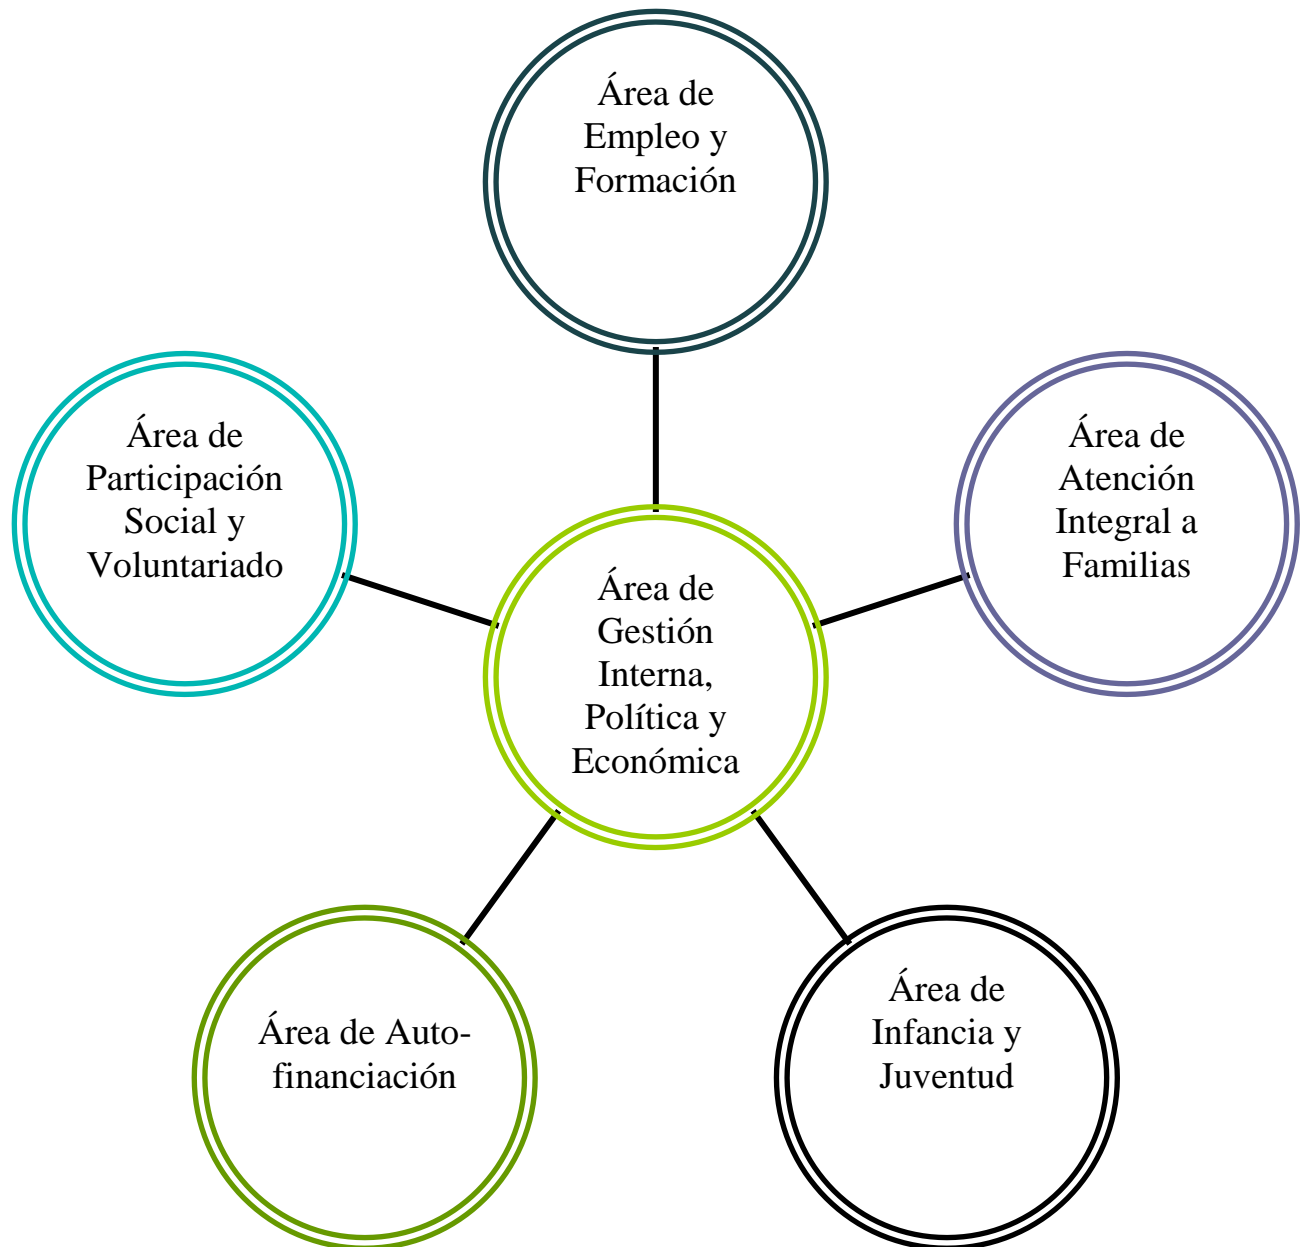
Área de Empleo y Formación

Área de Participación Social y Voluntariado

Área de Gestión Interna, Política y Económica

Área de Atención Integral a Familias

Área de Auto-financiación

Área de Infancia y Juventud